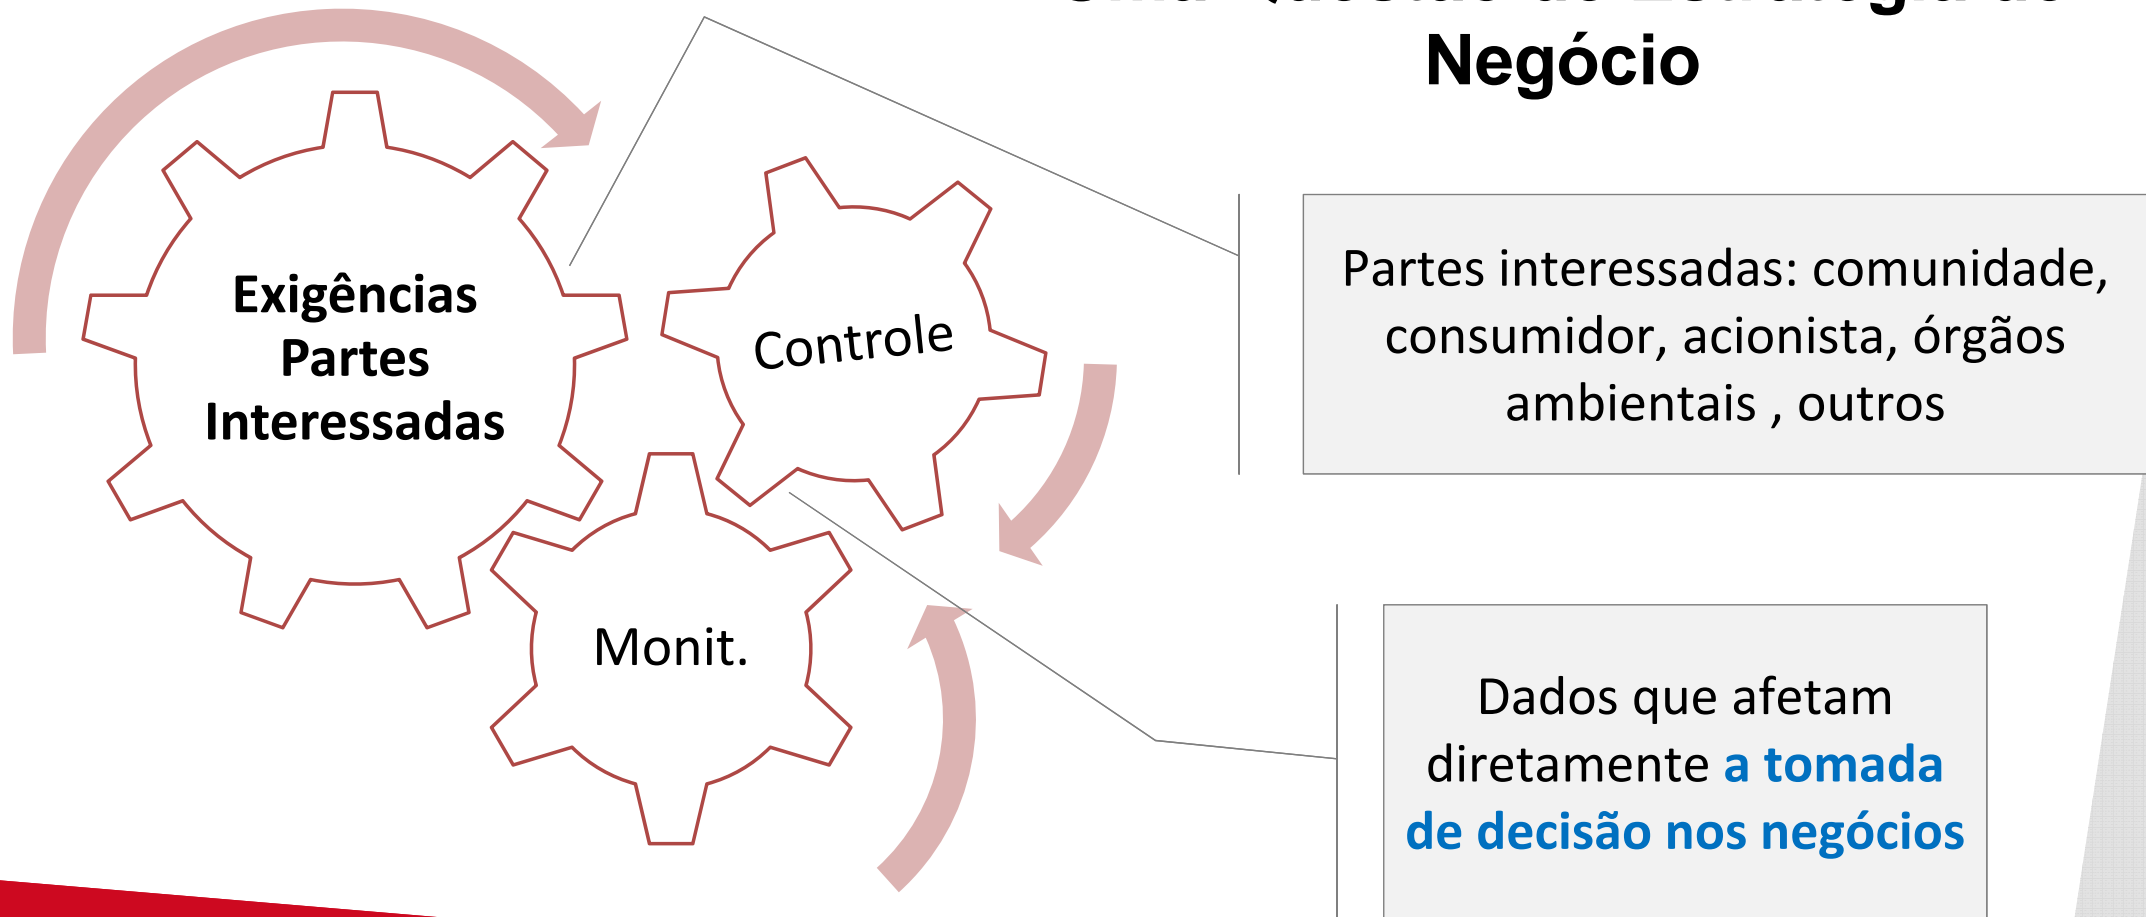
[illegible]
Negócio

Exigências Partes Interessadas

Controle

Monit.

Partes interessadas: comunidade, consumidor, acionista, órgãos ambientais , outros

Dados que afetam diretamente a tomada de decisão nos negócios